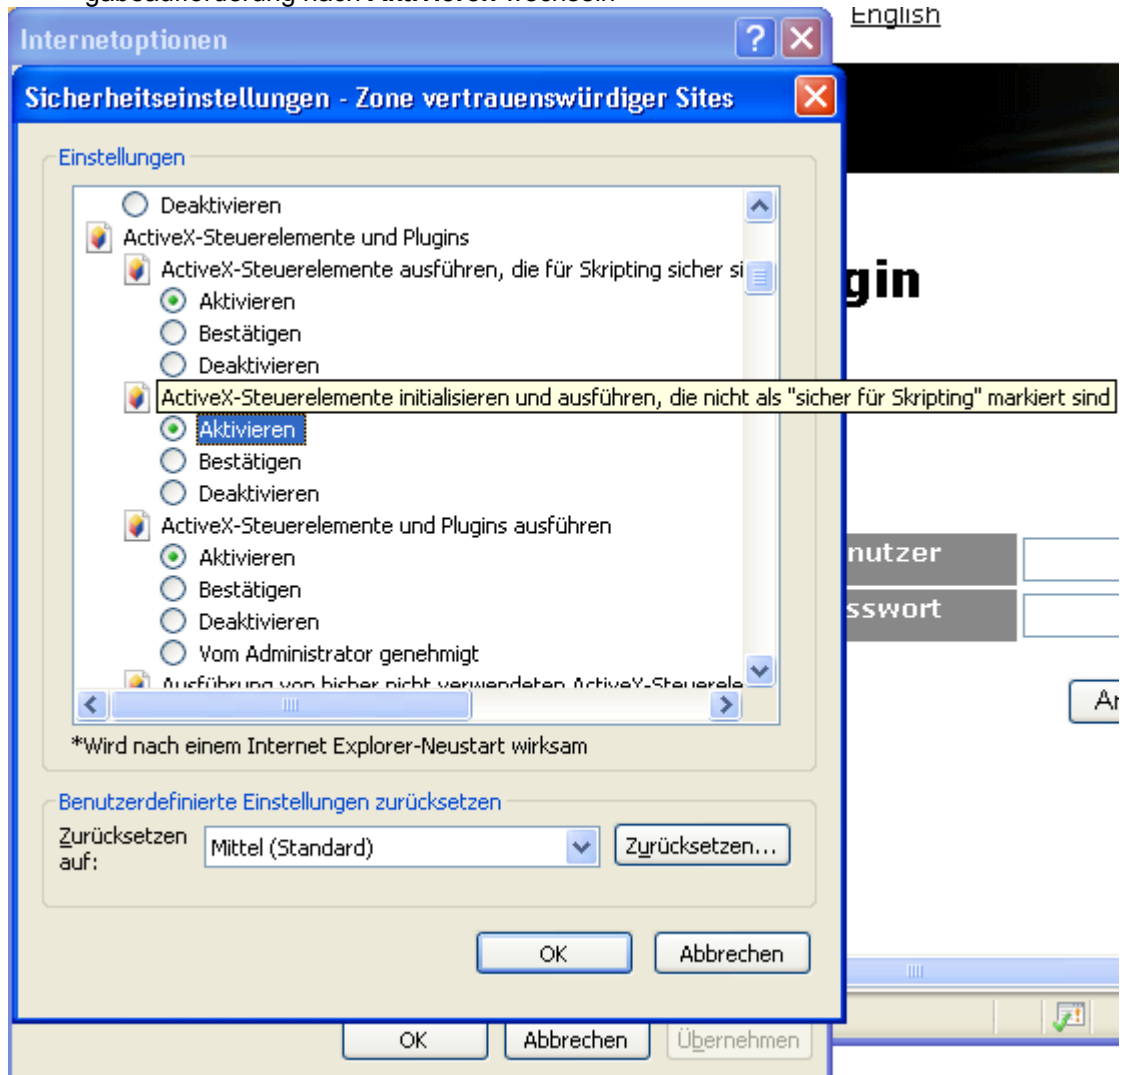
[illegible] nach Aktivieren wechseln

English

Internetoptionen

Sicherheitseinstellungen - Zone vertrauenswürdiger Sites

Einstellungen

Deaktivieren

ActiveX-Steuerelemente und Plugins

ActiveX-Steuerelemente ausführen, die für Skripting sicher si

Aktivieren

Bestätigen

Deaktivieren

ActiveX-Steuerelemente initialisieren und ausführen, die nicht als "sicher für Skripting" markiert sind

Aktivieren

Bestätigen

Deaktivieren

ActiveX-Steuerelemente und Plugins ausführen

Aktivieren

Bestätigen

Deaktivieren

Vom Administrator genehmigt

Ausführung von bisher nicht verwendeten ActiveX-Steuerele

gin

nutzer

sswort

An

*Wird nach einem Internet Explorer-Neustart wirksam

Benutzerdefinierte Einstellungen zurücksetzen

Zurücksetzen auf:

Mittel (Standard)

Zurücksetzen...

OK

Abbrechen

OK

Abbrechen

Übernehmen